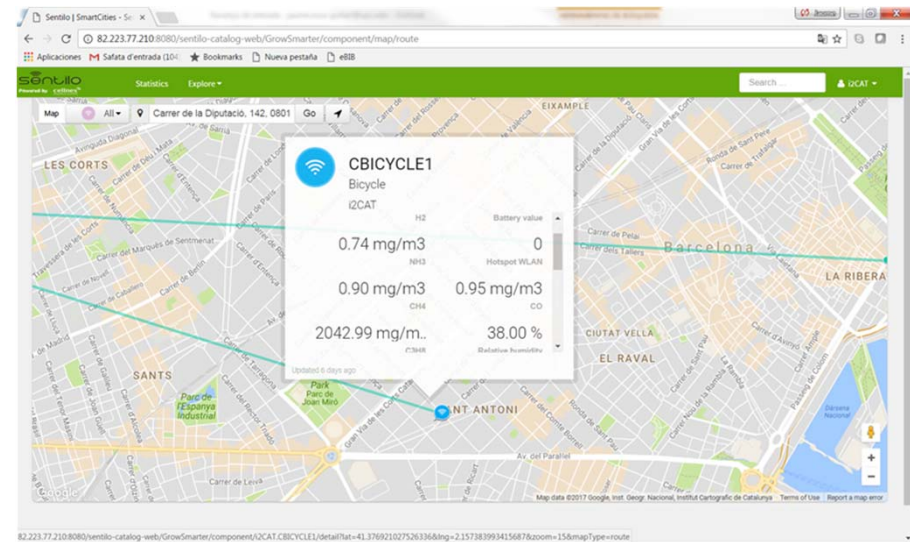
Sentilo | SmartCities - Se ×

82.223.77.210:8080/sentilo-catalog-web/GrowSmarter/component/map/route

Aplicaciones Safata d'entrada (104 Bookmarks Nueva pestaña eBIB

sentilo Powered by cellnex

Statistics Explore

Search

i2CAT

Map All Carrer de la Diputació, 142, 0801 Go

CBICYCLE1
Bicycle
i2CAT

H2 Battery value
0.74 mg/m3 0
NH3 Hotspot WLAN
0.90 mg/m3 0.95 mg/m3
CH4 CO
2042.99 mg/m.. 38.00 %

Updated 6 days ago

LES CORTS
EIXAMPLE
Barcelona
LA RIBERA
CIUTAT VELLA
EL RAVAL
SANTS
NT ANTONI
Parc de l'Espanya Industrial
Park Parc de Joan Miró
Av. del Paral·lel
Carrer de Leiva

Map data ©2017 Google, Inst. Geogr. Nacional, Institut Cartogràfic de Catalunya Terms of Use Report a map error

82.223.77.210:8080/sentilo-catalog-web/GrowSmarter/component/i2CAT.CBICYCLE1/detail?lat=41.376921027526336&lng=2.157383993415687&zoom=15&mapType=route